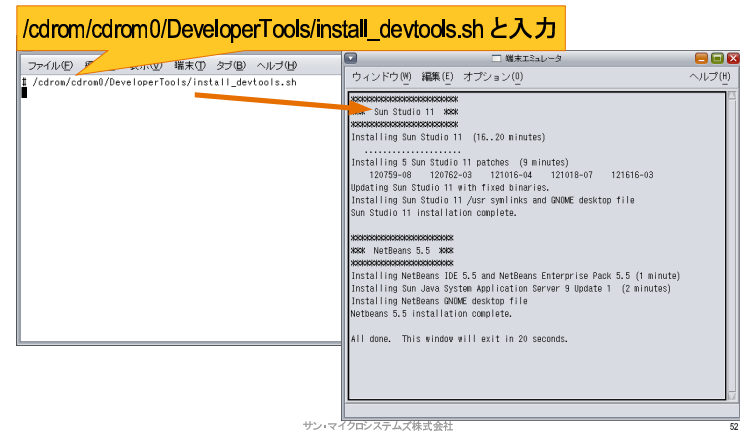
/cdrom/cdrom0/DeveloperTools/install_devtools.sh と入力

ファイル(F) 編 表示(V) 端末(T) タブ(B) ヘルプ(H)

# /cdrom/cdrom0/DeveloperTools/install_devtools.sh

端末エミュレータ

ウィンドウ(W) 編集(E) オプション(O) ヘルプ(H)

**********************
*** Sun Studio 11 ***
**********************
Installing Sun Studio 11 (16..20 minutes)
....................
Installing 5 Sun Studio 11 patches (9 minutes)
120759-08 120762-03 121016-04 121018-07 121616-03
Updating Sun Studio 11 with fixed binaries.
Installing Sun Studio 11 /usr symlinks and GNOME desktop file
Sun Studio 11 installation complete.

**********************
*** NetBeans 5.5 ***
**********************
Installing NetBeans IDE 5.5 and NetBeans Enterprise Pack 5.5 (1 minute)
Installing Sun Java System Application Server 9 Update 1 (2 minutes)
Installing NetBeans GNOME desktop file
Netbeans 5.5 installation complete.

All done. This window will exit in 20 seconds.

サン・マイクロシステムズ株式会社

52